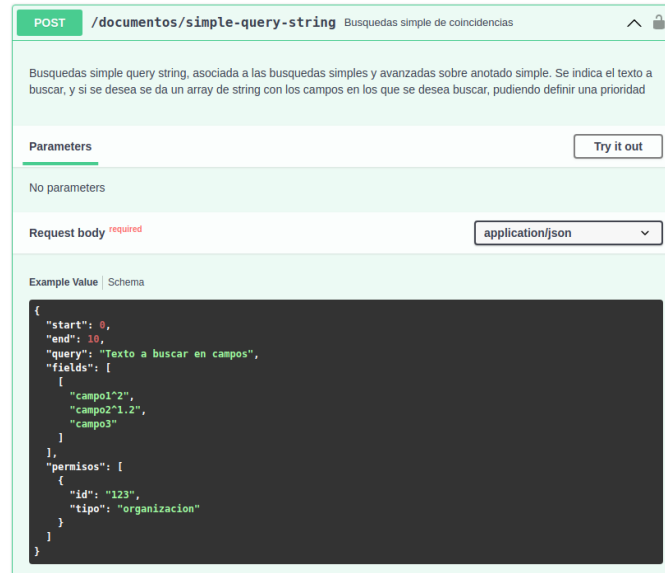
POST /documentos/simple-query-string Busquedas simple de coincidencias

Busquedas simple query string, asociada a las busquedas simples y avanzadas sobre anotado simple. Se indica el texto a buscar, y si se desea se da un array de string con los campos en los que se desea buscar, pudiendo definir una prioridad

Parameters

Try it out

No parameters

Request body required

application/json

Example Value | Schema

{
  "start": 0,
  "end": 10,
  "query": "Texto a buscar en campos",
  "fields": [
    [
      "campo1^2",
      "campo2^1.2",
      "campo3"
    ]
  ],
  "permisos": [
    {
      "id": "123",
      "tipo": "organizacion"
    }
  ]
}